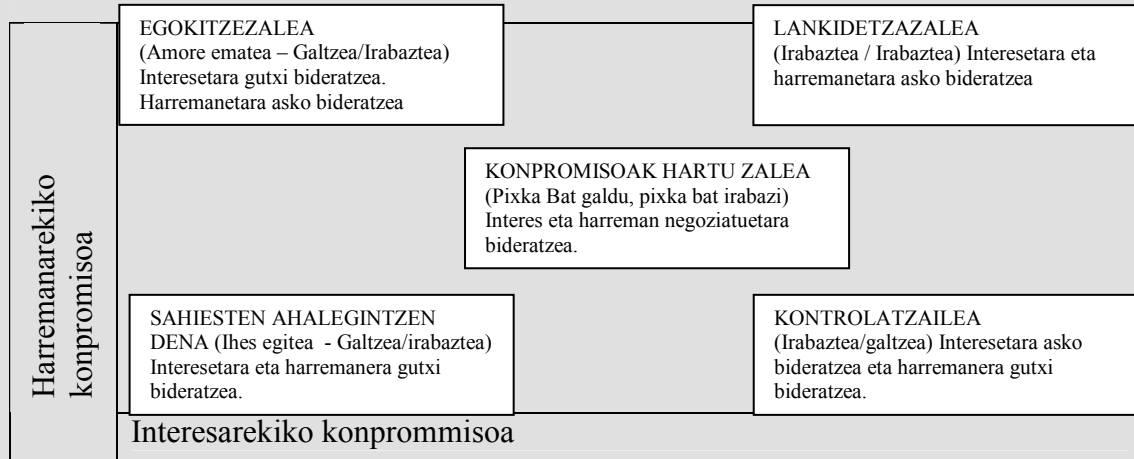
EGOKITZEZALEA
(Amore ematea – Galtzea/Irabaztea)
Interesetara gutxi bideratzea.
Harremanetara asko bideratzea

LANKIDETZAZALEA
(Irabaztea / Irabaztea) Interesetara eta harremanetara asko bideratzea

KONPROMISOAK HARTU ZALEA
(Pixka Bat galdu, pixka bat irabazi)
Interes eta harreman negoziatuetara bideratzea.

SAHIESTEN AHALEGINTZEN DENA (Ihes egitea - Galtzea/irabaztea)
Interesetara eta harremanera gutxi bideratzea.

KONTROLATZAILEA
(Irabaztea/galtzea) Interesetara asko bideratzea eta harremanera gutxi bideratzea.

Harremanarekiko konpromisoa

Interesarekiko konprommisoa